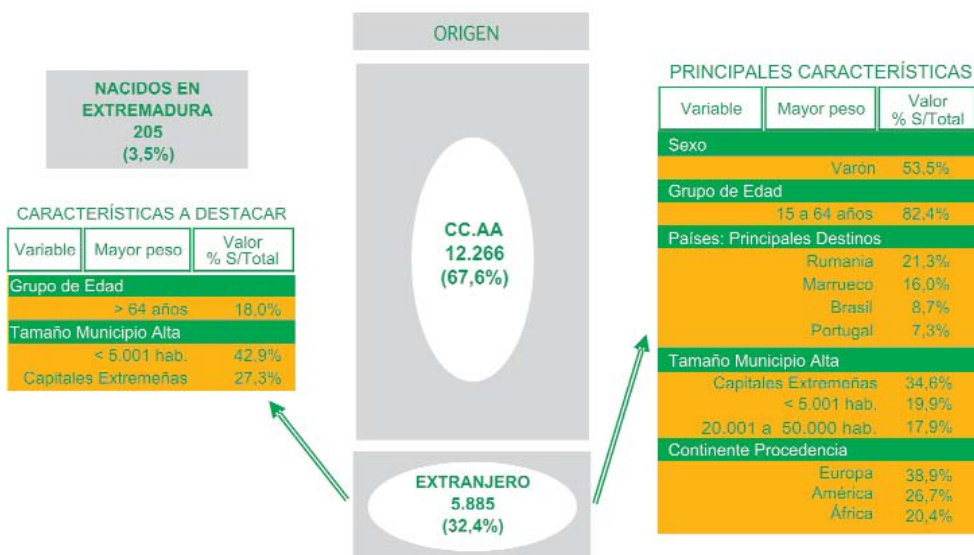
ORIGEN

NACIDOS EN EXTREMADURA
205
(3,5%)

CARACTERÍSTICAS A DESTACAR

| Variable | Mayor peso | Valor % S/Total |
|---|---|---|
| Grupo de Edad | | |
| | > 64 años | 18.0% |
| Tamaño Municipio Alta | | |
| | < 5.001 hab. | 42.9% |
| | Capitales Extremeñas | 27.3% |

CC.AA
12.266
(67,6%)

EXTRANJERO
5.885
(32,4%)

PRINCIPALES CARACTERÍSTICAS

| Variable | Mayor peso | Valor % S/Total |
|---|---|---|
| Sexo | | |
| | Varón | 53,5% |
| Grupo de Edad | | |
| | 15 a 64 años | 82,4% |
| Países: Principales Destinos | | |
| | Rumania | 21,3% |
| | Marrueco | 16,0% |
| | Brasil | 8,7% |
| | Portugal | 7,3% |
| Tamaño Municipio Alta | | |
| | Capitales Extremeñas | 34,6% |
| | < 5.001 hab. | 19,9% |
| | 20.001 a 50.000 hab. | 17,9% |
| Continente Procedencia | | |
| | Europa | 38,9% |
| | América | 26,7% |
| | África | 20,4% |